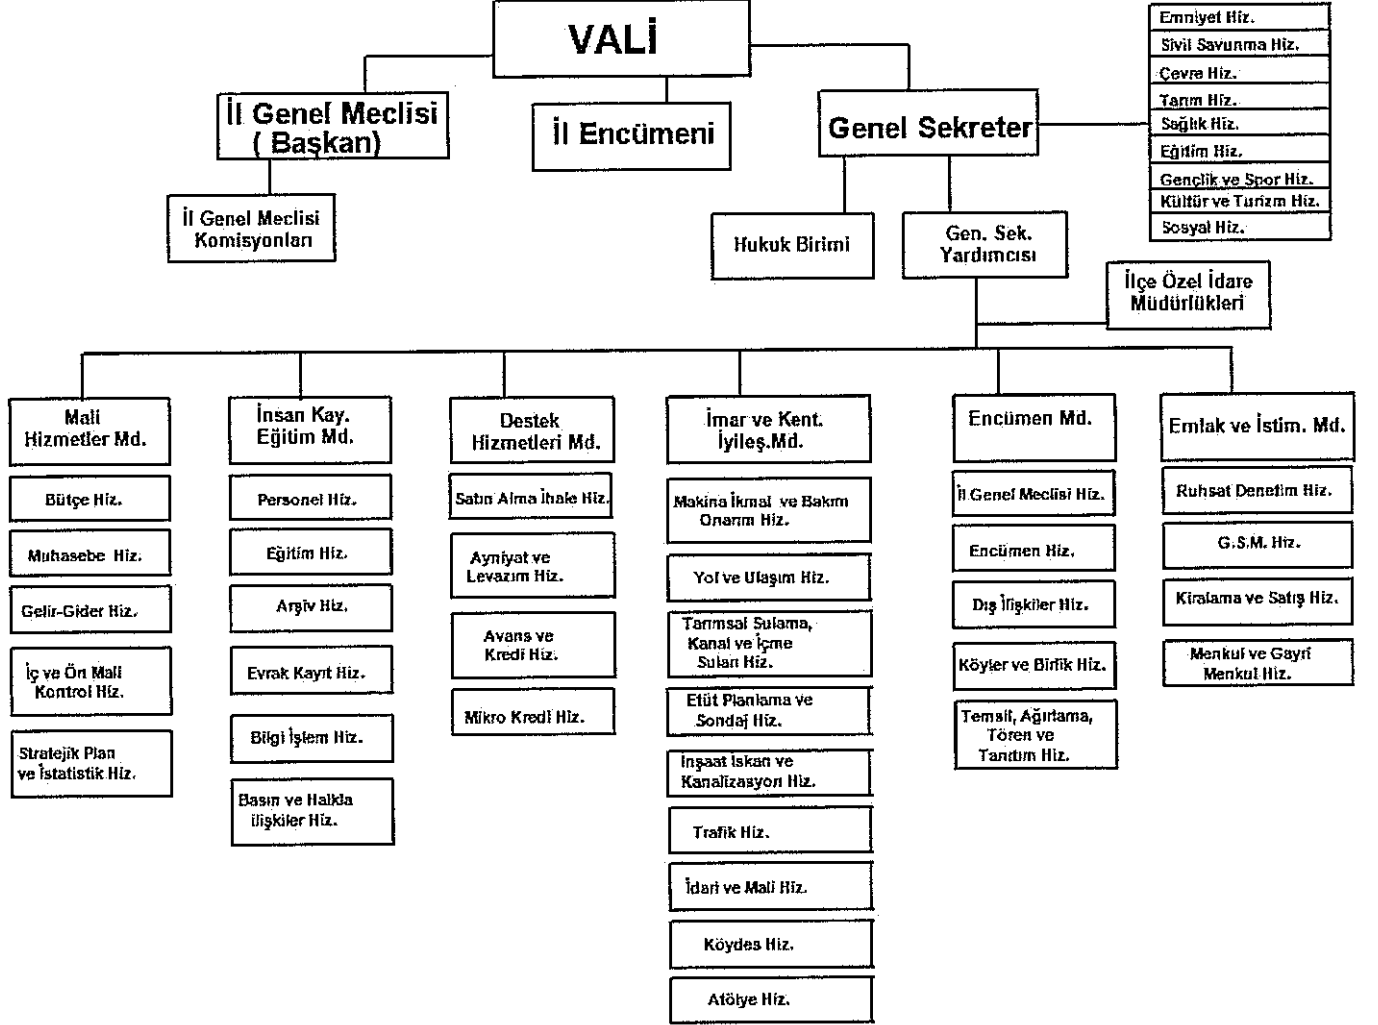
VALİ

İl Genel Meclisi ( Başkan)

İl Encümeni

Genel Sekreter

Emniyet Hiz.
Sivil Savunma Hiz.
Çevre Hiz.
Tarım Hiz.
Sağlık Hiz.
Eğitim Hiz.
Gençlik ve Spor Hiz.
Kültür ve Turizm Hiz.
Sosyal Hiz.

İl Genel Meclisi Komisyonları

Hukuk Birimi

Gen. Sek. Yardımcısı

İlçe Özel İdare Müdürlükleri

Mali Hizmetler Md.
Bütçe Hiz.
Muhasebe Hiz.
Gelir-Gider Hiz.
İç ve Ön Mali Kontrol Hiz.
Stratejik Plan ve İstatistik Hiz.

İnsan Kay. Eğitim Md.
Personel Hiz.
Eğitim Hiz.
Arşiv Hiz.
Evrak Kayıt Hiz.
Bilgi İşlem Hiz.
Basın ve Halkla ilişkiler Hiz.

Destek Hizmetleri Md.
Satın Alma İhale Hiz.
Ayniyat ve Levazım Hiz.
Avans ve Kredi Hiz.
Mikro Kredi Hiz.

İmar ve Kent. İyileş.Md.
Makina İkmal ve Bakım Onarım Hiz.
Yol ve Ulaşım Hiz.
Tarımsal Sulama, Kanal ve İçme Suları Hiz.
Etüt Planlama ve Sondaj Hiz.
İnşaat İskan ve Kanalizasyon Hiz.
Trafik Hiz.
İdari ve Mali Hiz.
Köydes Hiz.
Atölye Hiz.

Encümen Md.
İl Genel Meclisi Hiz.
Encümen Hiz.
Dış İlişkiler Hiz.
Köyler ve Birlik Hiz.
Temsil, Ağırlama, Tören ve Tanıtım Hiz.

Emlak ve İstim. Md.
Ruhsat Denetim Hiz.
G.S.M. Hiz.
Kiralama ve Satış Hiz.
Menkul ve Gayri Menkul Hiz.